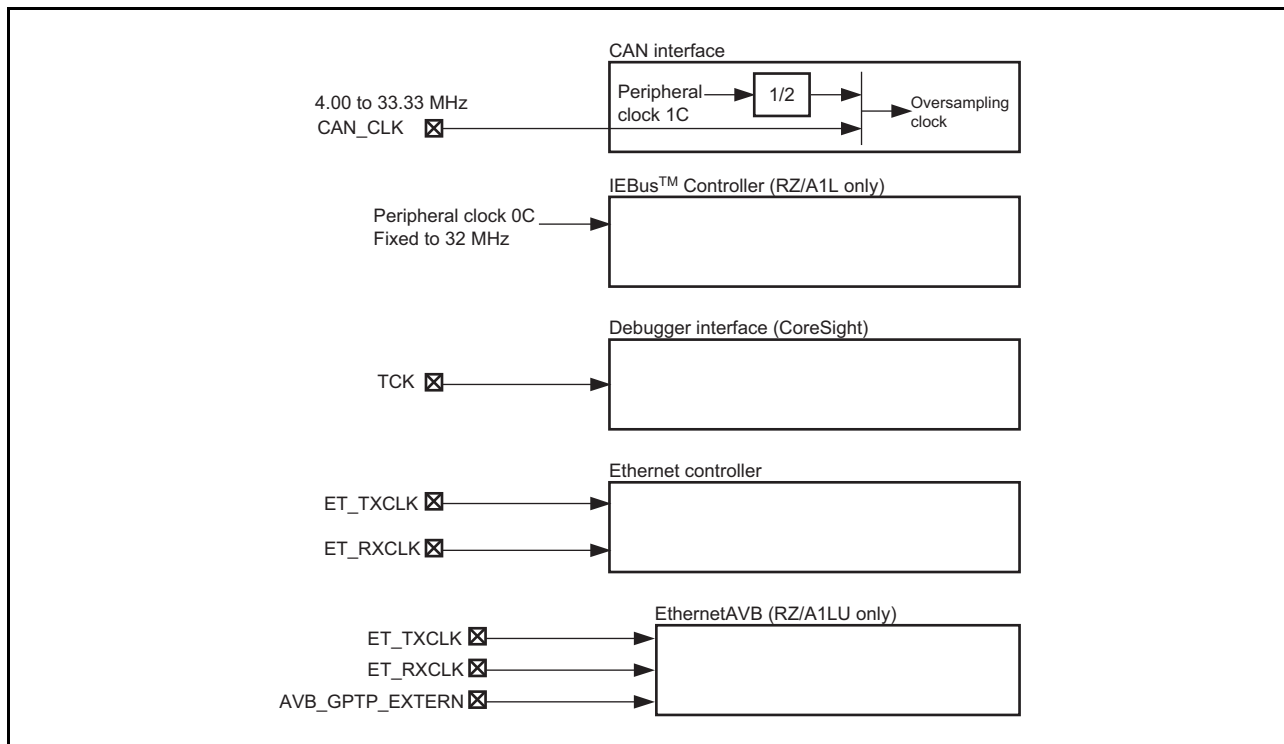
CAN interface

4.00 to 33.33 MHz
CAN_CLK

Peripheral clock 1C

1/2

Oversampling clock

IEBus$^{TM}$ Controller (RZ/A1L only)

Peripheral clock 0C
Fixed to 32 MHz

Debugger interface (CoreSight)

TCK

Ethernet controller

ET_TXCLK

ET_RXCLK

EthernetAVB (RZ/A1LU only)

ET_TXCLK

ET_RXCLK

AVB_GPTP_EXTERN